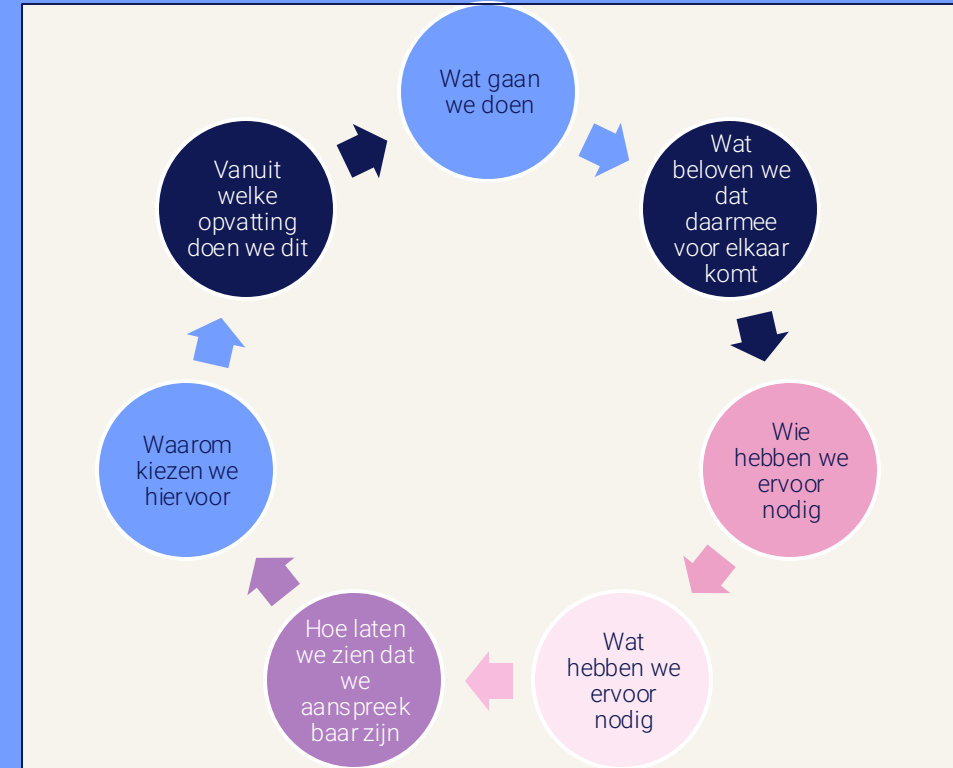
Wat gaan we doen

Wat beloven we dat daarmee voor elkaar komt

Wie hebben we ervoor nodig

Wat hebben we ervoor nodig

Hoe laten we zien dat we aanspreek baar zijn

Waarom kiezen we hiervoor

Vanuit welke opvatting doen we dit